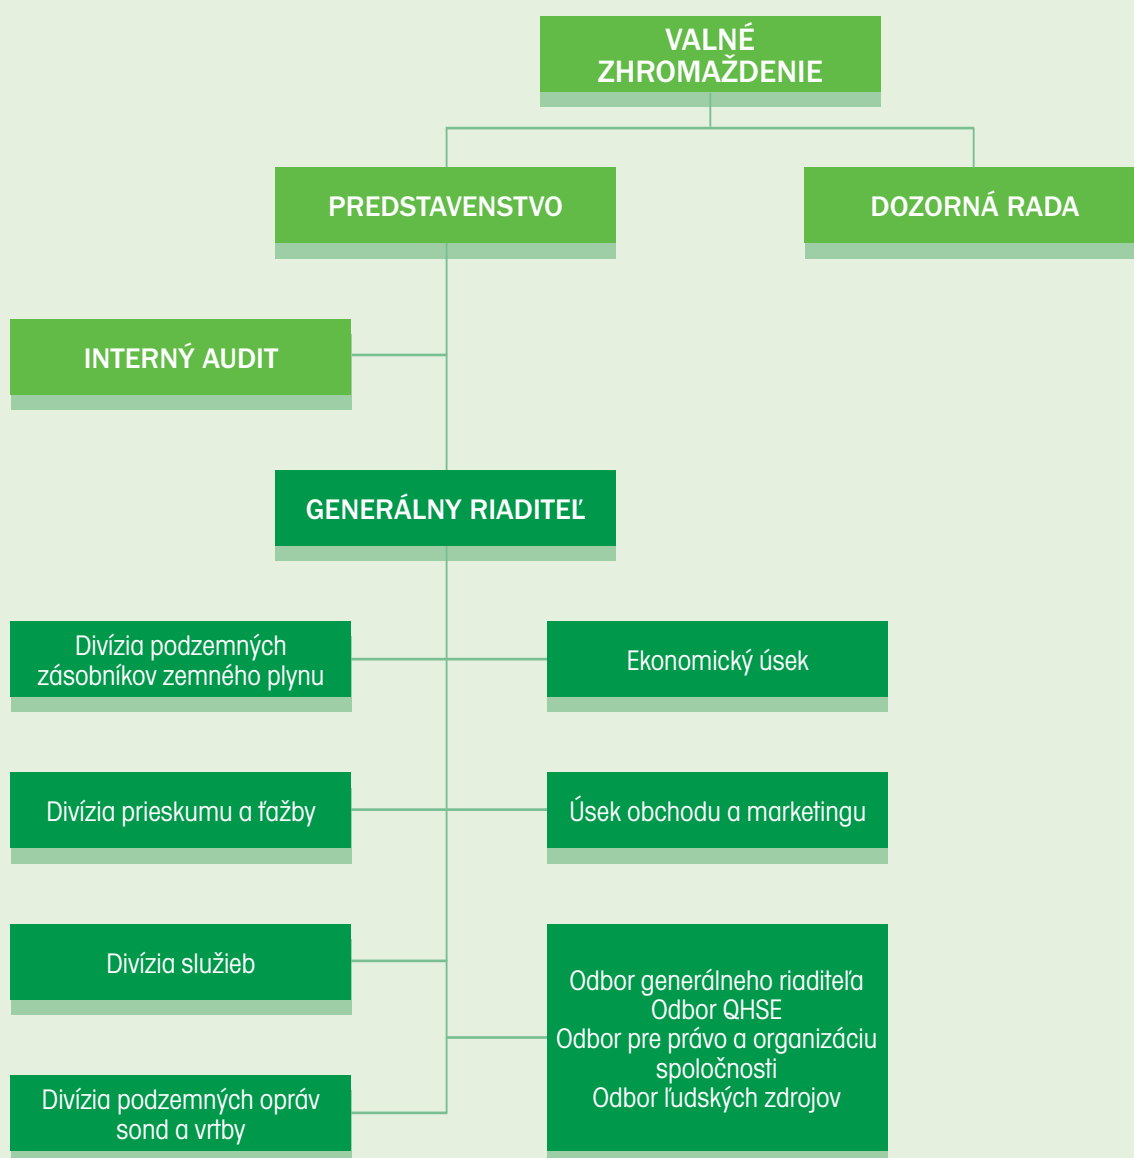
VALNÉ ZHROMAŽDENIE

PREDSTAVENSTVO

DOZORNÁ RADA

INTERNÝ AUDIT

GENERÁLNY RIADITEĽ

Divízia podzemných zásobníkov zemného plynu

Ekonomický úsek

Divízia prieskumu a ťažby

Úsek obchodu a marketingu

Divízia služieb

Odbor generálneho riaditeľa
Odbor QHSE
Odbor pre právo a organizáciu spoločnosti
Odbor ľudských zdrojov

Divízia podzemných opráv sond a vrtby